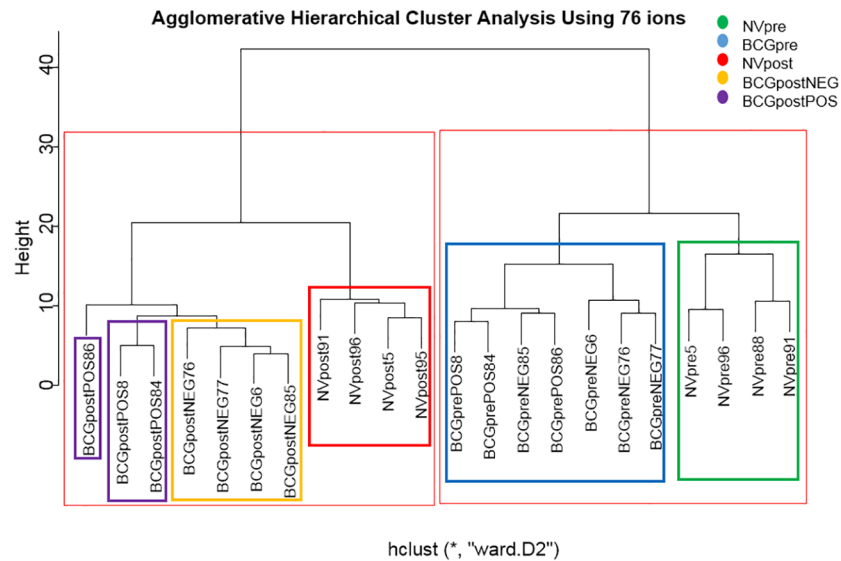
Agglomerative Hierarchical Cluster Analysis Using 76 ions

NVpre
BCGpre
NVpost
BCGpostNEG
BCGpostPOS

Height

40
30
20
10
0

BCGpostPOS86
BCGpostPOS8
BCGpostPOS84
BCGpostNEG76
BCGpostNEG77
BCGpostNEG6
BCGpostNEG85
NVpost91
NVpost96
NVpost5
NVpost95
BCGprePOS8
BCGprePOS84
BCGpreNEG85
BCGprePOS86
BCGpreNEG6
BCGpreNEG76
BCGpreNEG77
NVpre5
NVpre96
NVpre88
NVpre91

hclust (*, "ward.D2")